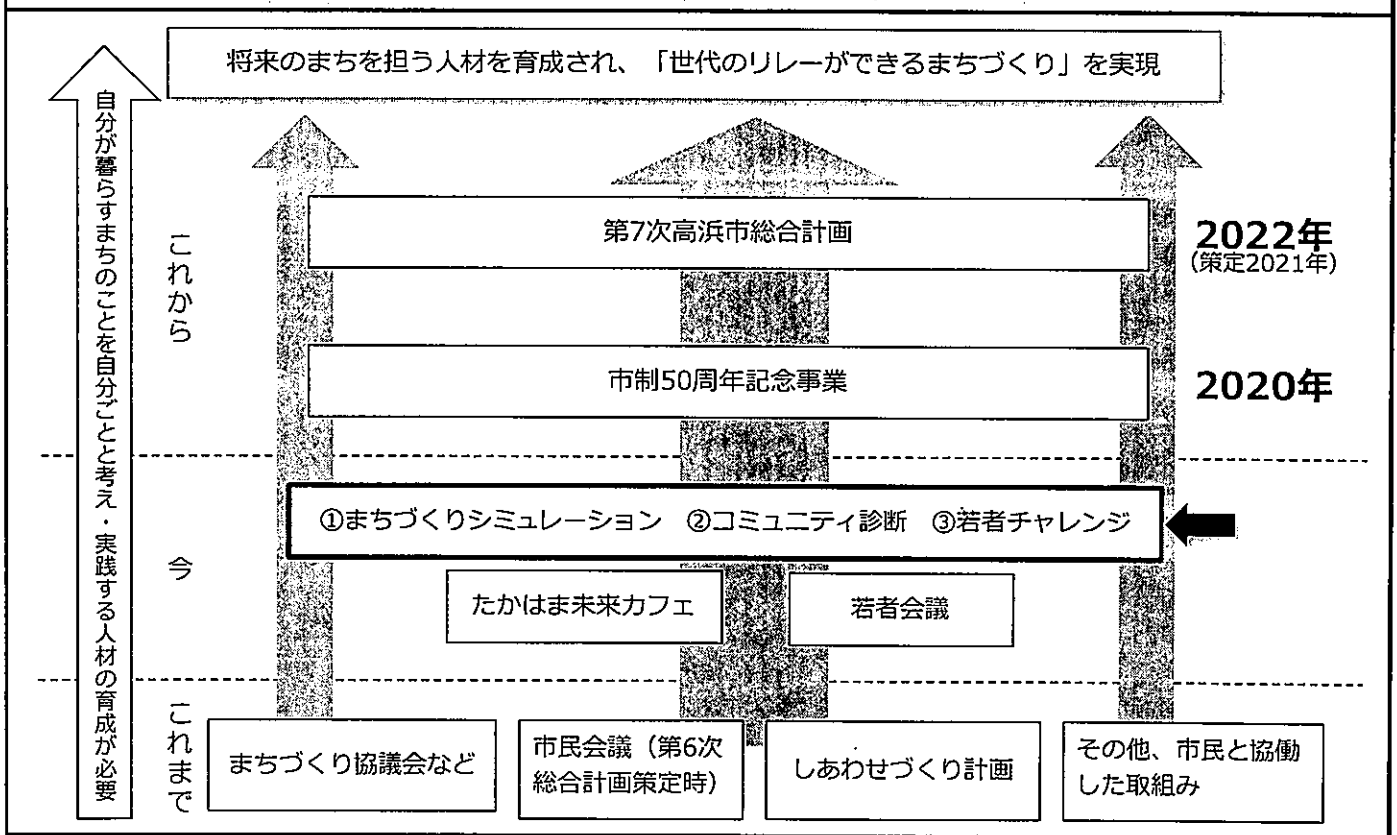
将来のまちを担う人材を育成され、「世代のリレーができるまちづくり」を実現

自分が暮らすまちのことを自分ごとと考え・実践する人材の育成が必要

これから

第7次高浜市総合計画

2022年
(策定2021年)

市制50周年記念事業

2020年

今

①まちづくりシミュレーション ②コミュニティ診断 ③若者チャレンジ

たかはま未来カフェ

若者会議

これまで

まちづくり協議会など

市民会議（第6次総合計画策定時）

しあわせづくり計画

その他、市民と協働した取組み